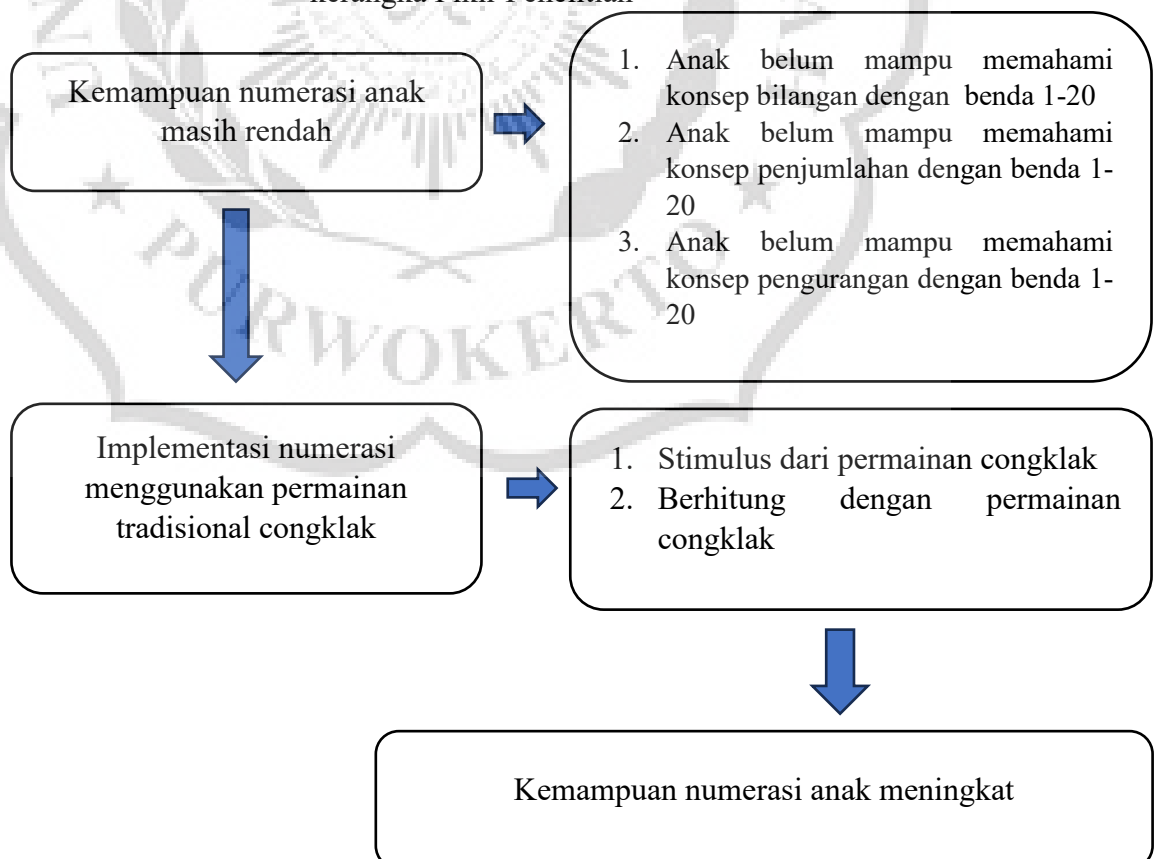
kerangka Pikir Penelitian

Kemampuan numerasi anak masih rendah

1. Anak belum mampu memahami konsep bilangan dengan benda 1-20
2. Anak belum mampu memahami konsep penjumlahan dengan benda 1-20
3. Anak belum mampu memahami konsep pengurangan dengan benda 1-20

Implementasi numerasi menggunakan permainan tradisional congklak

1. Stimulus dari permainan congklak
2. Berhitung dengan permainan congklak

Kemampuan numerasi anak meningkat

PURWOKERTO